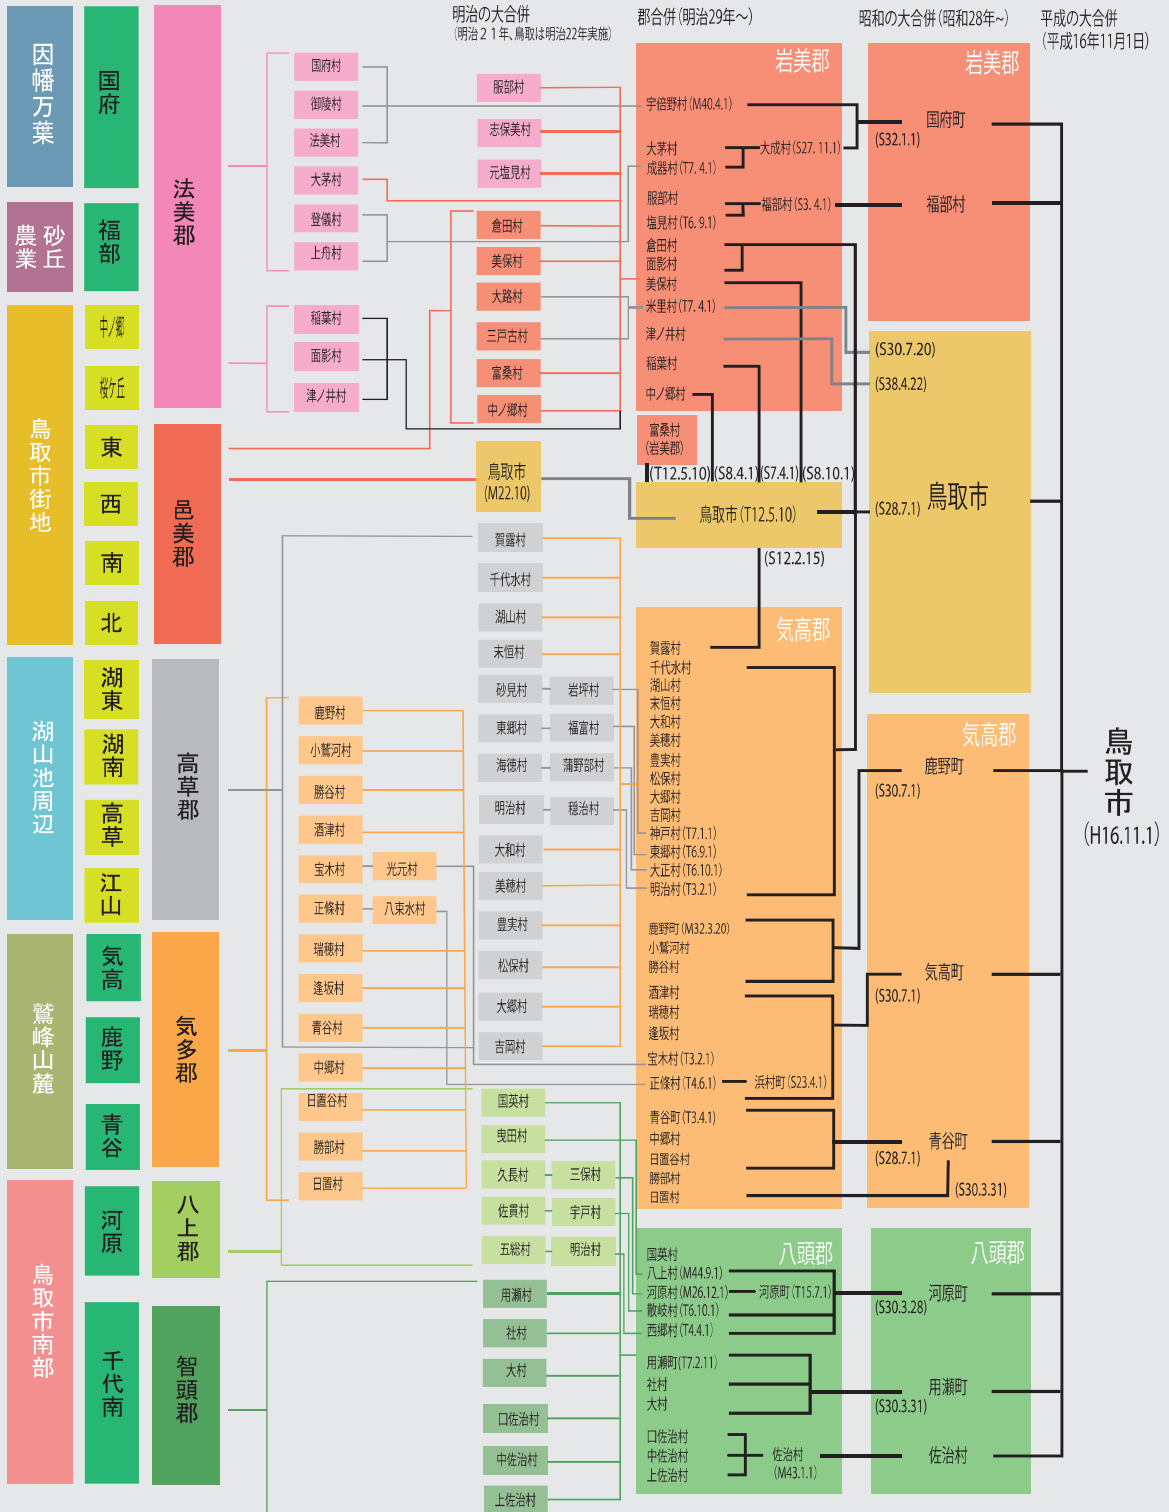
因幡万葉
国府
法美郡
農業砂丘
福部
中ノ郷
桜ヶ丘
鳥取市街地
東
西
南
北
邑美郡
湖山池周辺
湖東
湖南
高草
江山
高草郡
鷲峰山麓
気高
鹿野
青谷
気多郡
鳥取市南部
河原
八上郡
千代南
智頭郡

明治の大合併
(明治21年、鳥取は明治22年実施)

国府村
御陵村
法美村
大茅村
登儀村
上舟村
稲葉村
面影村
津ノ井村

服部村
志保美村
元塩見村
倉田村
美保村
大路村
三戸古村
富桑村
中ノ郷村
鳥取市
(M22.10)

郡合併(明治29年~)

岩美郡
宇倍野村(M40.4.1)
大茅村
成器村(T7.4.1)
大成村(S27.11.1)
服部村
塩見村(T6.9.1)
福部村(S3.4.1)
倉田村
面影村
美保村
米里村(T7.4.1)
津ノ井村
稲葉村
中ノ郷村
富桑村
(岩美郡)
(T12.5.10)
(S8.4.1)
(S7.4.1)
(S8.10.1)
鳥取市(T12.5.10)
(S12.2.15)

昭和の大合併(昭和28年~)

岩美郡
国府町
(S32.1.1)
福部村
(S30.7.20)
(S38.4.22)
(S28.7.1)
鳥取市

平成の大合併
(平成16年11月1日)

賀露村
千代水村
湖山村
末恒村
砂見村
岩坪村
東郷村
福富村
海徳村
蒲野部村
明治村
稲治村
大和村
美穂村
豊実村
松保村
大郷村
吉岡村

鹿野村
小鷲河村
勝谷村
酒津村
宝木村
光元村
正條村
八束水村
瑞穂村
逢坂村
青谷村
中郷村
日置谷村
勝部村
日置村

気高郡
賀露村
千代水村
湖山村
末恒村
大和村
美穂村
豊実村
松保村
大郷村
吉岡村
神戸村(T7.1.1)
東郷村(T6.9.1)
大正村(T6.10.1)
明治村(T3.2.1)
鹿野町(M32.3.20)
小鷲河村
勝谷村
酒津村
瑞穂村
逢坂村
宝木村(T3.2.1)
正條村(T4.6.1)
浜村町(S23.4.1)
青谷町(T3.4.1)
中郷村
日置谷村
勝部村
日置村

気高郡
鹿野町
(S30.7.1)
気高町
(S30.7.1)
青谷町
(S28.7.1)
(S30.3.31)

鳥取市
(H16.11.1)

国英村
曳田村
久長村
三保村
佐貫村
宇戸村
五総村
明治村
用瀬村
社村
大村
口佐治村
中佐治村
上佐治村

八頭郡
国英村
八上村(M44.9.1)
河原村(M26.12.1)
河原町(T15.7.1)
散岐村(T6.10.1)
西郷村(T4.4.1)
用瀬町(T7.2.11)
社村
大村
口佐治村
中佐治村
上佐治村
佐治村
(M43.1.1)

八頭郡
河原町
(S30.3.28)
用瀬町
(S30.3.31)
佐治村